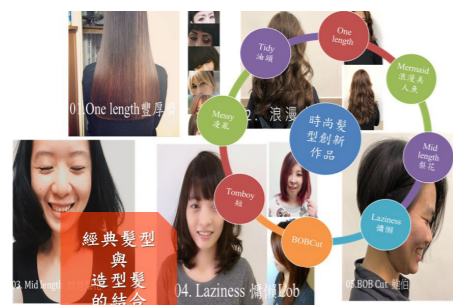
01. One length豐厚感

02. 浪漫

時尚髮型創新作品

One length

Mermaid 浪漫美人魚

Mid length 梨花

Laziness 慵懶

BOBCut

Tomboy 絲

Messy 凌亂

Tidy 油頭

經典髮型與造型髮的結合

03. Mid length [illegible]

04. Laziness 慵懶lob

05.BOB Cut 復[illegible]